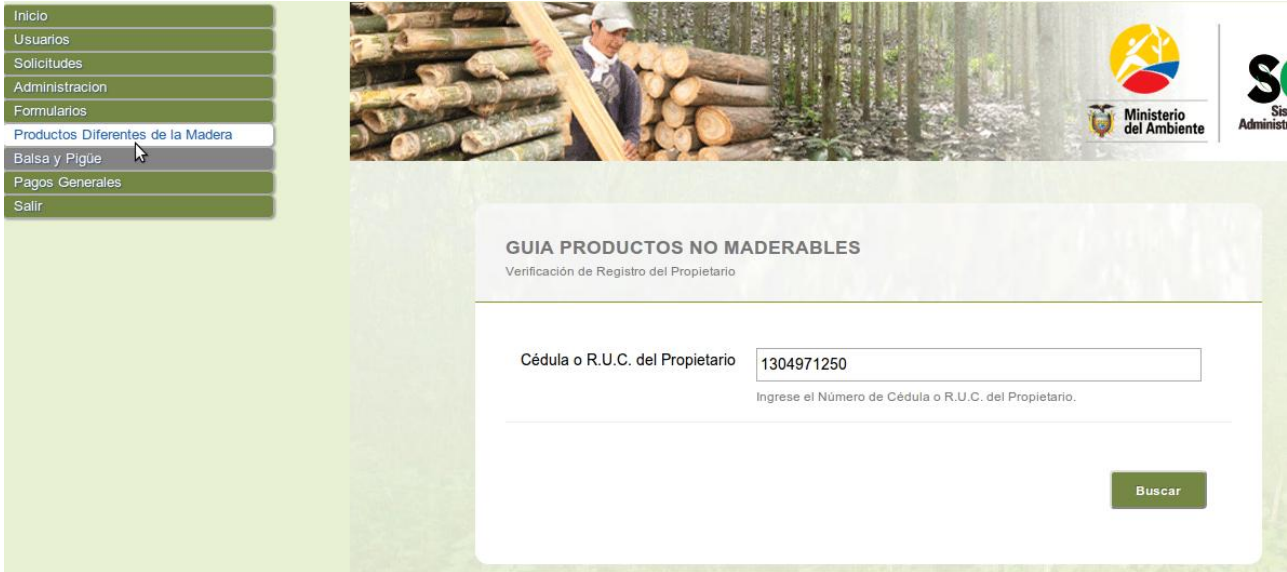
Inicio
Usuarios
Solicitudes
Administracion
Formularios
Productos Diferentes de la Madera
Balsa y Pigüe
Pagos Generales
Salir

Ministerio del Ambiente

S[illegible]
Sis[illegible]
Administ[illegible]

GUIA PRODUCTOS NO MADERABLES
Verificación de Registro del Propietario

Cédula o R.U.C. del Propietario
1304971250
Ingrese el Número de Cédula o R.U.C. del Propietario.

Buscar